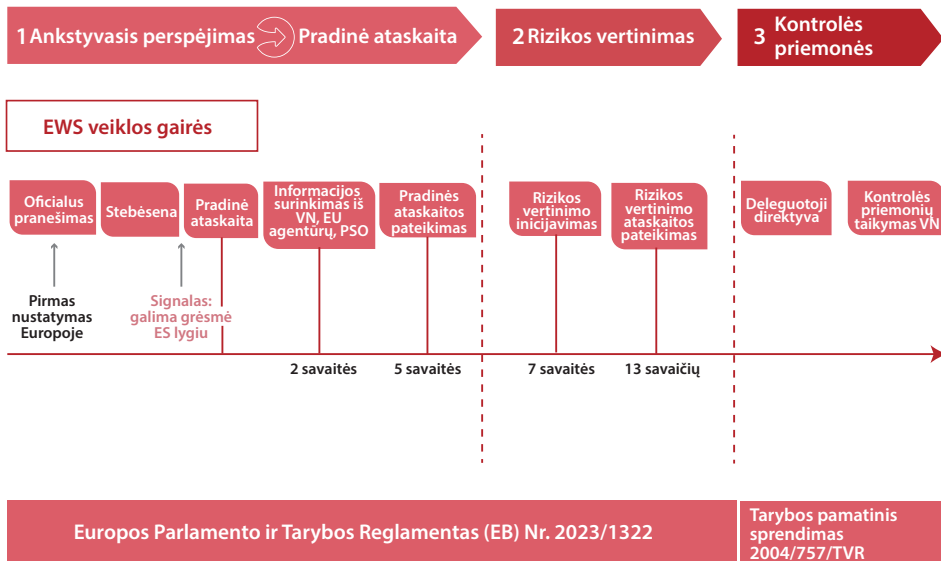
1 Ankstyvasis perspėjimas Pradinė ataskaita

2 Rizikos vertinimas

3 Kontrolės priemonės

EWS veiklos gairės

Oficialus pranešimas

Stebėsena

Pradinė ataskaita

Informacijos surinkimas iš VN, EU agentūrų, PSO

Pradinės ataskaitos pateikimas

Rizikos vertinimo inicijavimas

Rizikos vertinimo ataskaitos pateikimas

Deleguotoji direktyva

Kontrolės priemonių taikymas VN

Pirmas nustatymas Europoje

Signalas: galima grėsmė ES lygiu

2 savaitės

5 savaitės

7 savaitės

13 savaičių

Europos Parlamento ir Tarybos Reglamentas (EB) Nr. 2023/1322

Tarybos pamatinis sprendimas 2004/757/TVR